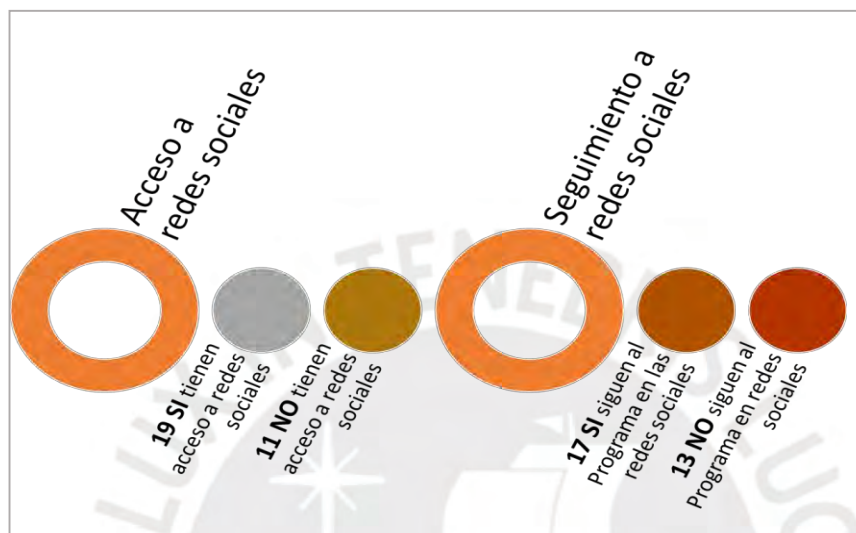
Acceso a redes sociales

19 SI tienen acceso a redes sociales

11 NO tienen acceso a redes sociales

Seguimiento a redes sociales

17 SI siguen al Programa en las redes sociales

13 NO siguen al Programa en redes sociales